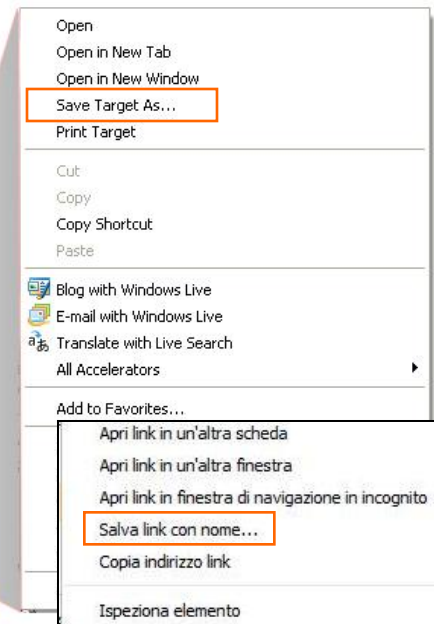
Open
Open in New Tab
Open in New Window
Save Target As...
Print Target

Cut
Copy
Copy Shortcut
Paste

Blog with Windows Live
E-mail with Windows Live
Translate with Live Search
All Accelerators

Add to Favorites...

Apri link in un'altra scheda
Apri link in un'altra finestra
Apri link in finestra di navigazione in incognito
Salva link con nome...
Copia indirizzo link

Ispeziona elemento